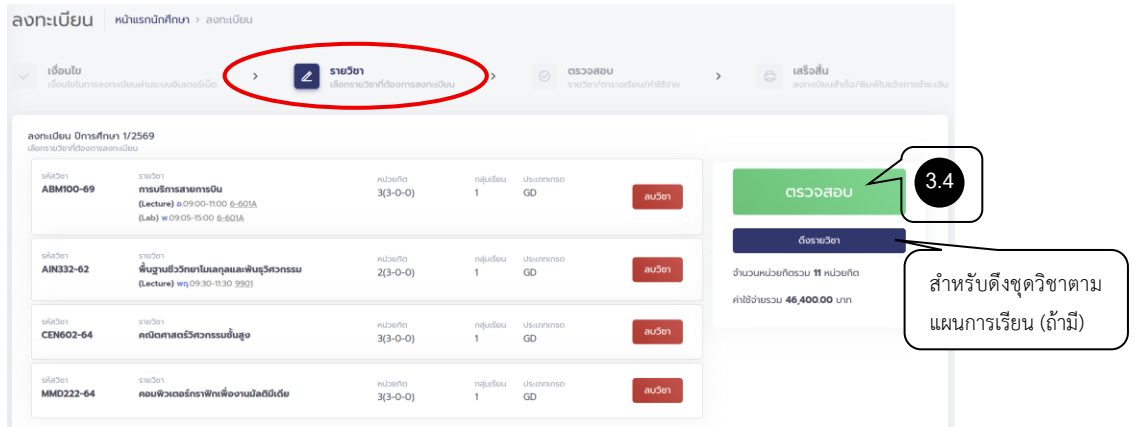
ลงทะเบียน หน้าแรกนักศึกษา > ลงทะเบียน

เงื่อนไข
เงื่อนไขในการลงทะเบียนผ่านระบบอินเตอร์เน็ต

>

รายวิชา
เลือกรายวิชาที่ต้องการลงทะเบียน

>

ตรวจสอบ
รายวิชา/ตารางเรียน/ค่าใช้จ่าย

>

เสร็จสิ้น
ลงทะเบียนสำเร็จ/พิมพ์ใบแจ้งการชำระเงิน

ลงทะเบียน ปีการศึกษา 1/2569
เลือกรายวิชาที่ต้องการลงทะเบียน

| รหัสวิชา | รายวิชา | หน่วยกิต | กลุ่มเรียน | ประเภทเกรด | |
|---|---|---|---|---|---|
| ABM100-69 | การบริหารการสายการบิน (Lecture) อ.09:00-11:00 6-601A (Lab) พ.09:05-15:00 6-601A | 3(3-0-0) | 1 | GD | ลบวิชา |
| AIN332-62 | พื้นฐานชีววิทยาโมเลกุลและพันธุวิศวกรรม (Lecture) พฤ.09:30-11:30 9901 | 2(3-0-0) | 1 | GD | ลบวิชา |
| CEN602-64 | คณิตศาสตร์วิศวกรรมขั้นสูง | 3(3-0-0) | 1 | GD | ลบวิชา |
| MMD222-64 | คอมพิวเตอร์กราฟิกเพื่องานมัลติมีเดีย | 3(3-0-0) | 1 | GD | ลบวิชา |

ตรวจสอบ

3.4

ดึงรายวิชา

จำนวนหน่วยกิตรวม 11 หน่วยกิต

ค่าใช้จ่ายรวม 46,400.00 บาท

สำหรับดึงชุดวิชาตามแผนการเรียน (ถ้ามี)